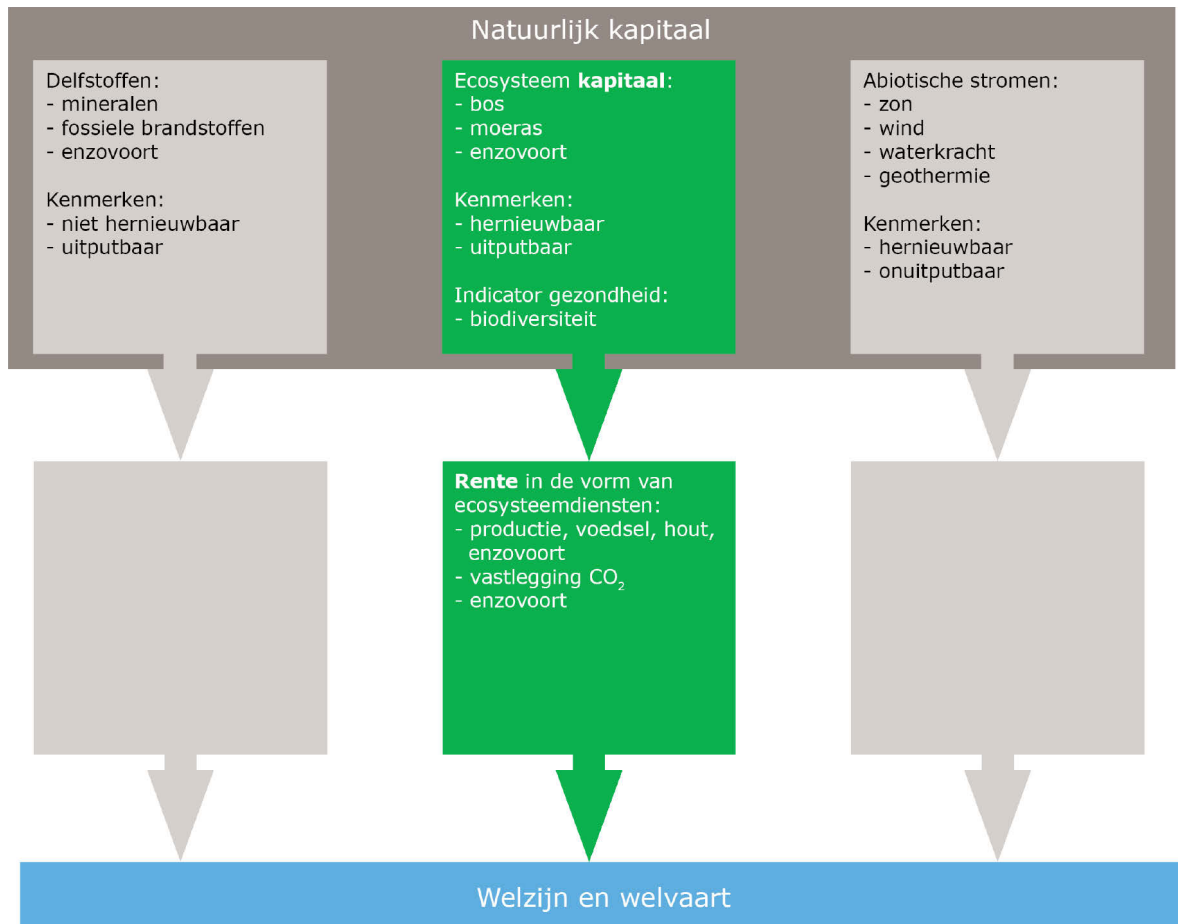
Natuurlijk kapitaal

Delfstoffen:
- mineralen
- fossiele brandstoffen
- enzovoort

Kenmerken:
- niet hernieuwbaar
- uitputbaar

Ecosysteem **kapitaal**:
- bos
- moeras
- enzovoort

Kenmerken:
- hernieuwbaar
- uitputbaar

Indicator gezondheid:
- biodiversiteit

Abiotische stromen:
- zon
- wind
- waterkracht
- geothermie

Kenmerken:
- hernieuwbaar
- onuitputbaar

**Rente** in de vorm van ecosysteemdiensten:
- productie, voedsel, hout, enzovoort
- vastlegging $CO_2$
- enzovoort

Welzijn en welvaart